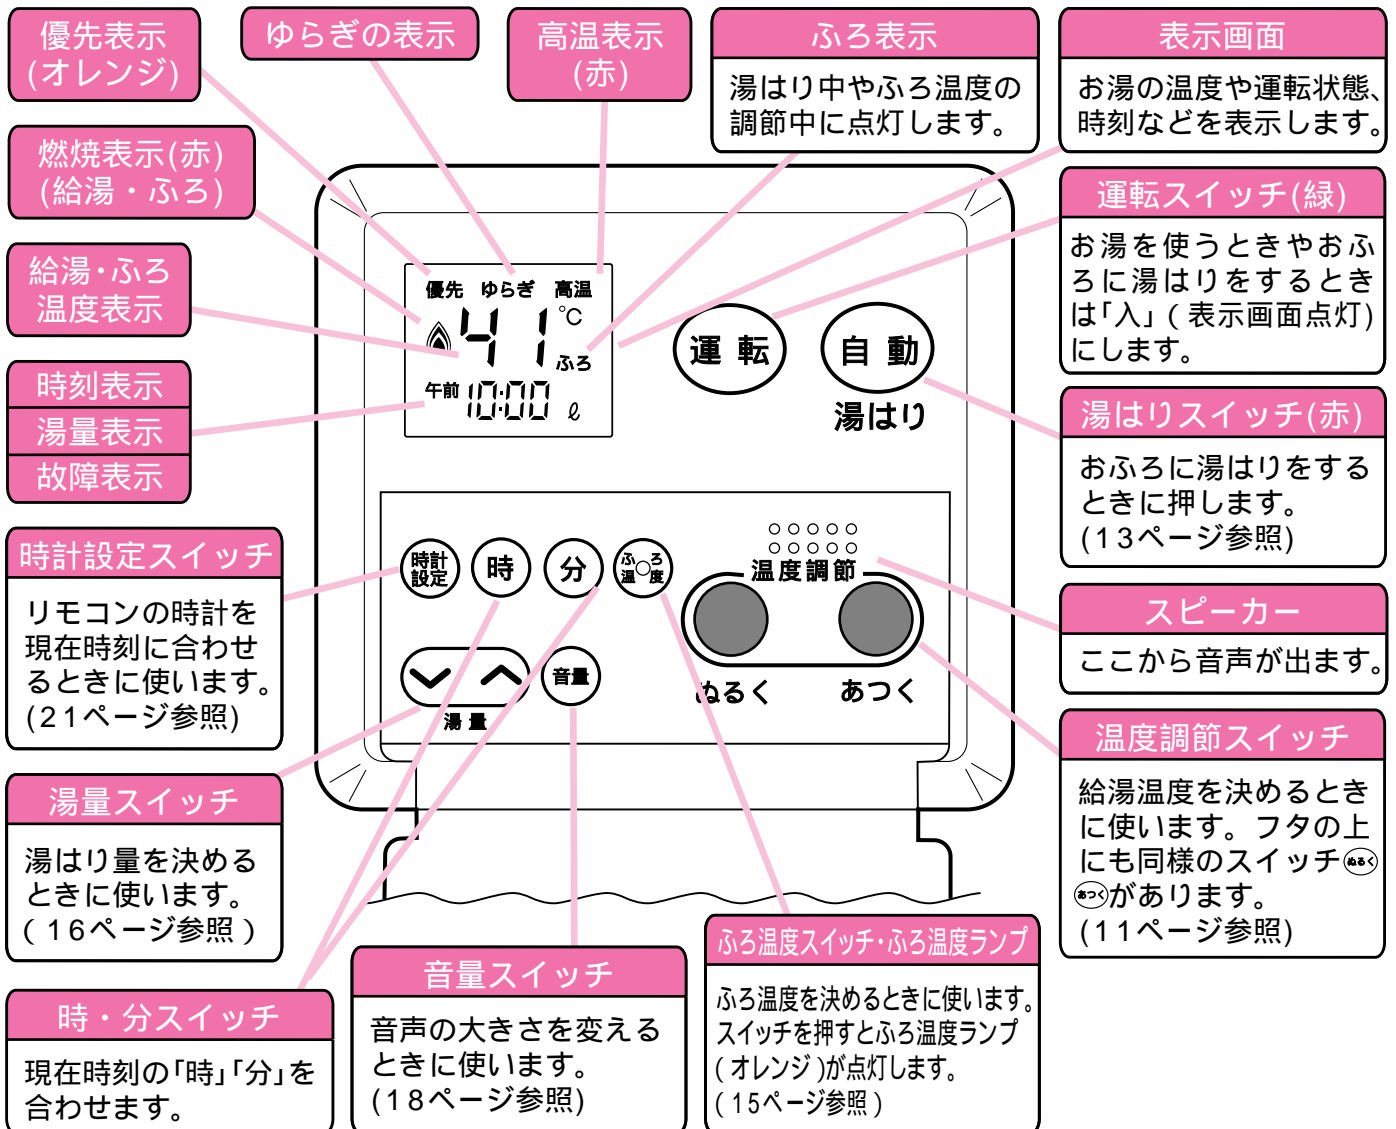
優先表示
(オレンジ)

ゆらぎの表示

高温表示
(赤)

ふろ表示
湯はり中やふろ温度の調節中に点灯します。

表示画面
お湯の温度や運転状態、時刻などを表示します。

燃焼表示(赤)
(給湯・ふろ)

給湯・ふろ
温度表示

時刻表示
湯量表示
故障表示

運転スイッチ(緑)
お湯を使うときやおふろに湯はりをするときは「入」(表示画面点灯)にします。

優先 ゆらぎ 高温
41 ℃
ふろ
午前 10:00 ℓ

運 転
自 動
湯はり

湯はりスイッチ(赤)
おふろに湯はりをするときに押します。
(13ページ参照)

時計設定スイッチ
リモコンの時計を現在時刻に合わせるときに使います。
(21ページ参照)

時計設定
時
分
ふろ温度

温度調節
ぬるく
あつく

音量
湯 量

スピーカー
ここから音声が出ます。

温度調節スイッチ
給湯温度を決めるときに使います。フタの上にも同様のスイッチ ぬるく あつく があります。
(11ページ参照)

湯量スイッチ
湯はり量を決めるときに使います。
(16ページ参照)

時・分スイッチ
現在時刻の「時」「分」を合わせます。

音量スイッチ
音声の大きさを変えるときに使います。
(18ページ参照)

ふろ温度スイッチ・ふろ温度ランプ
ふろ温度を決めるときに使います。
スイッチを押すとふろ温度ランプ(オレンジ)が点灯します。
(15ページ参照)